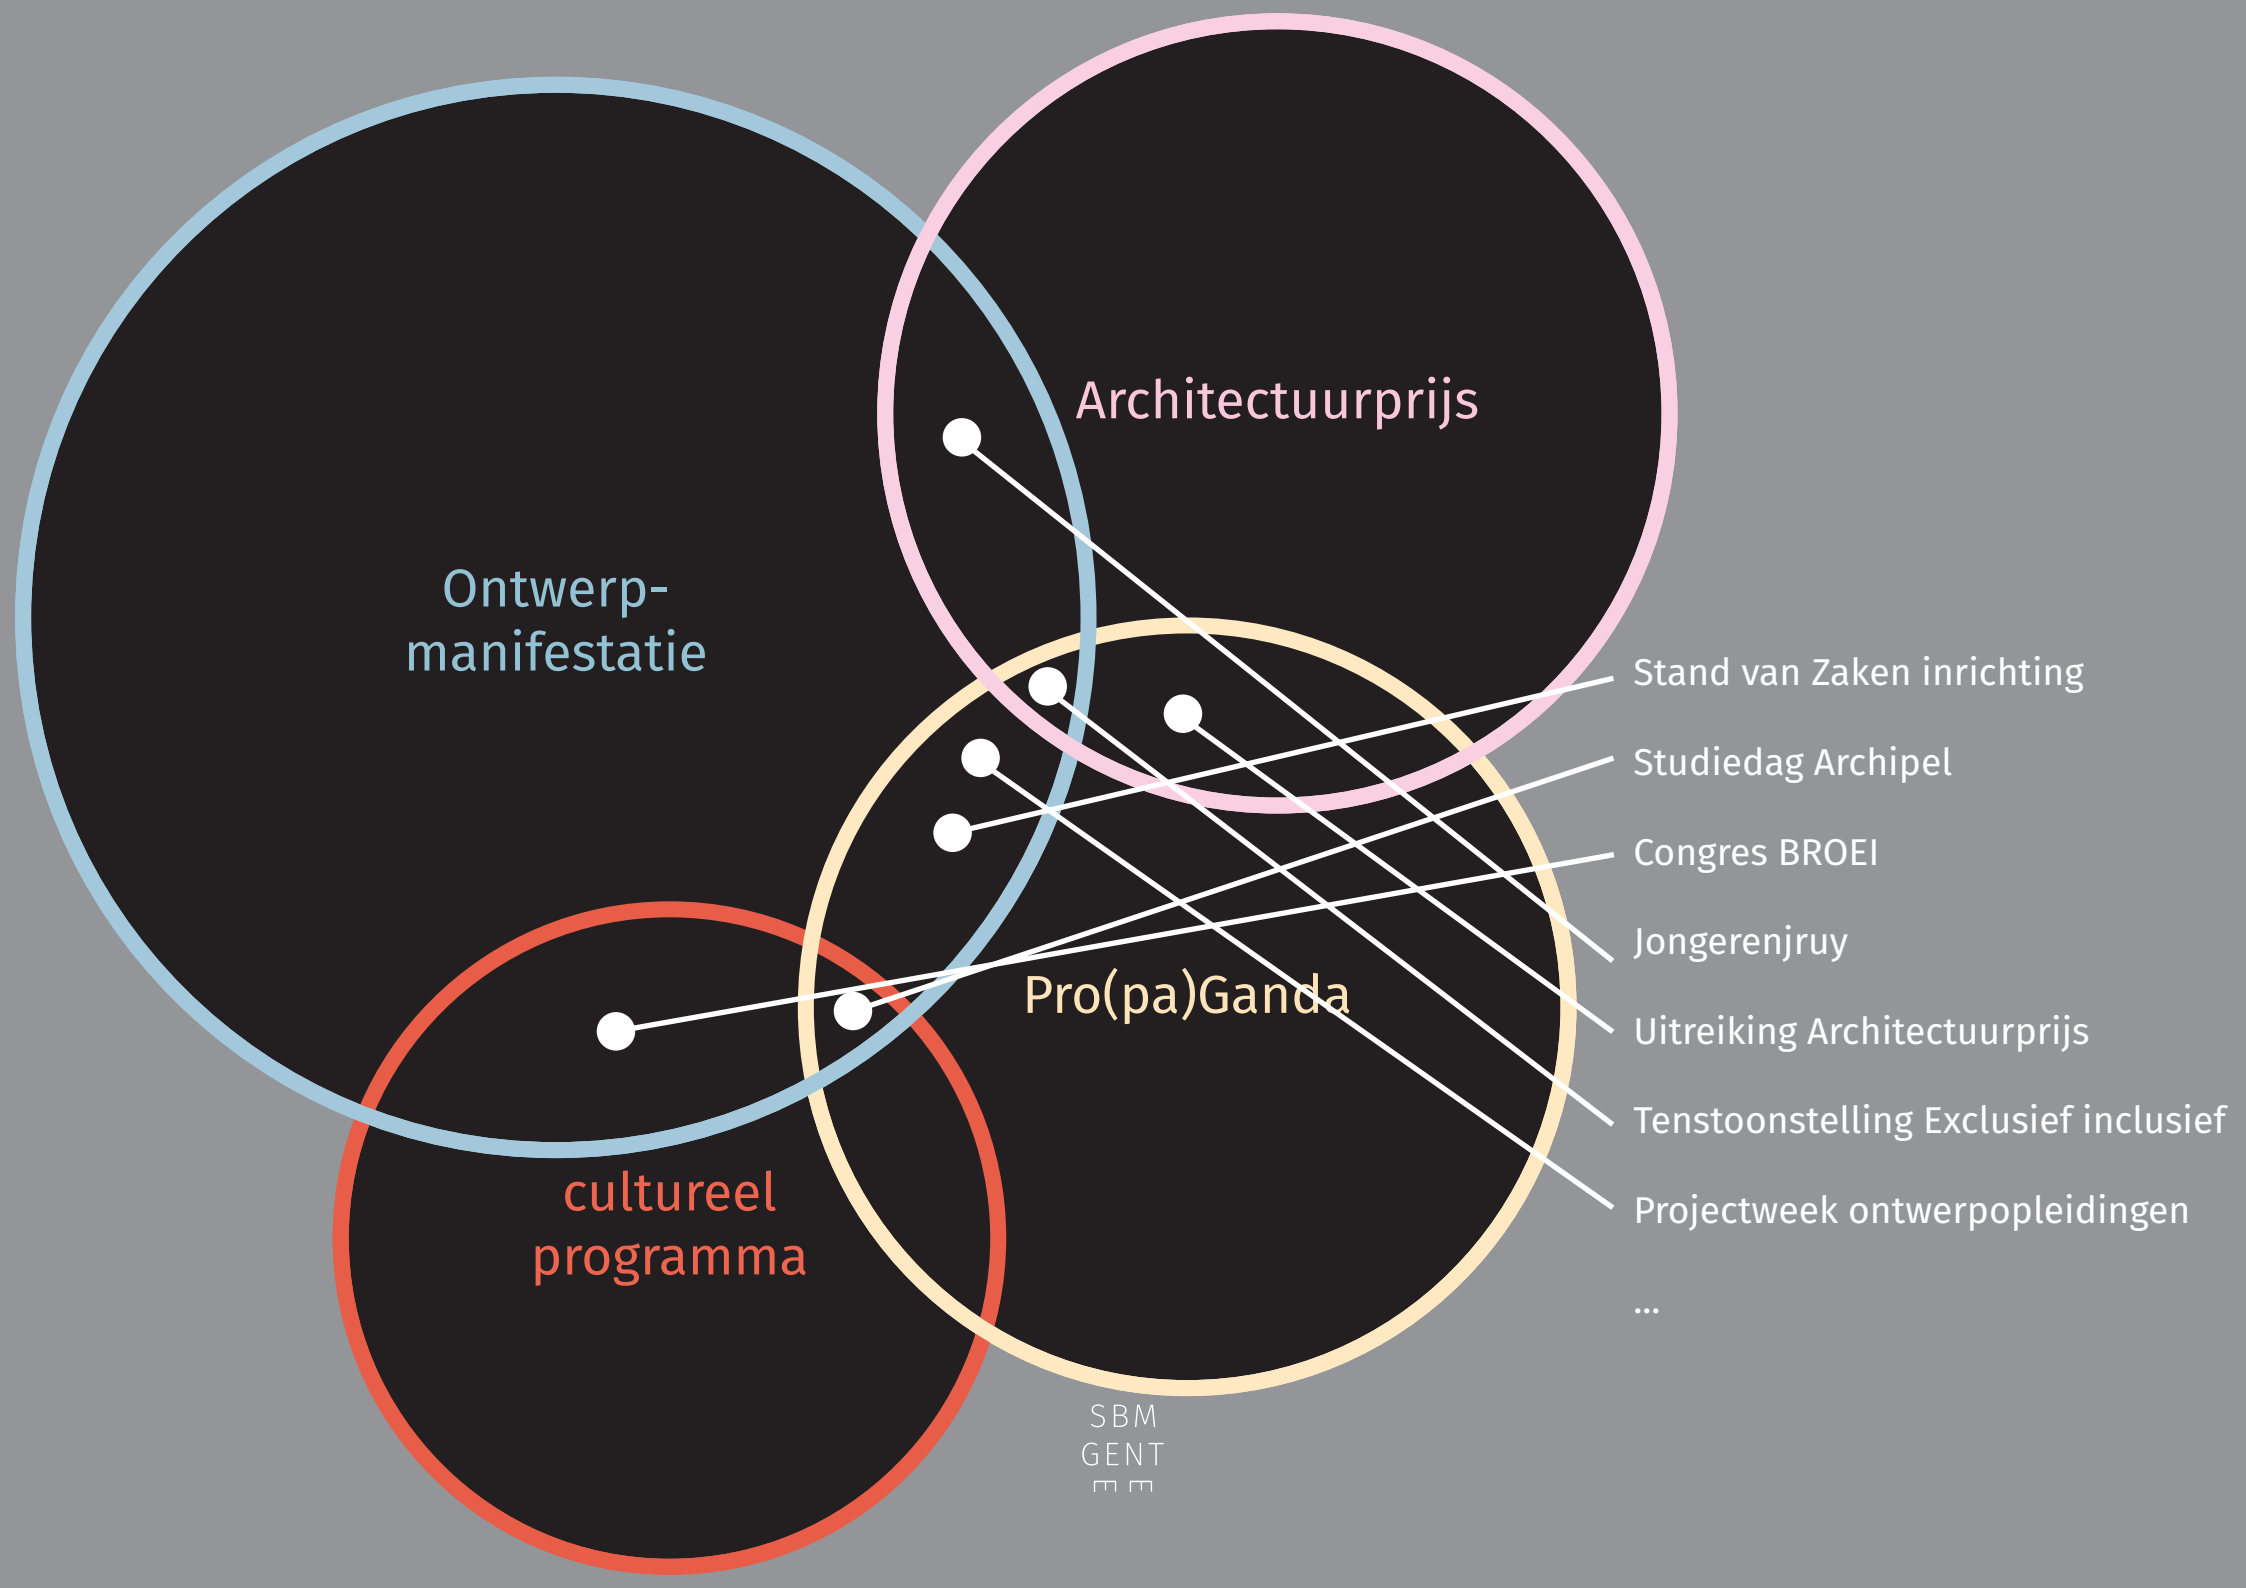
Architectuurprijs

Ontwerpmanifestatie

Pro(pa)Ganda

cultureel programma

Stand van Zaken inrichting

Studiedag Archipel

Congres BROEI

Jongerenjruy

Uitreiking Architectuurprijs

Tenstoonstelling Exclusief inclusief

Projectweek ontwerpopleidingen

...

SBM
GENT